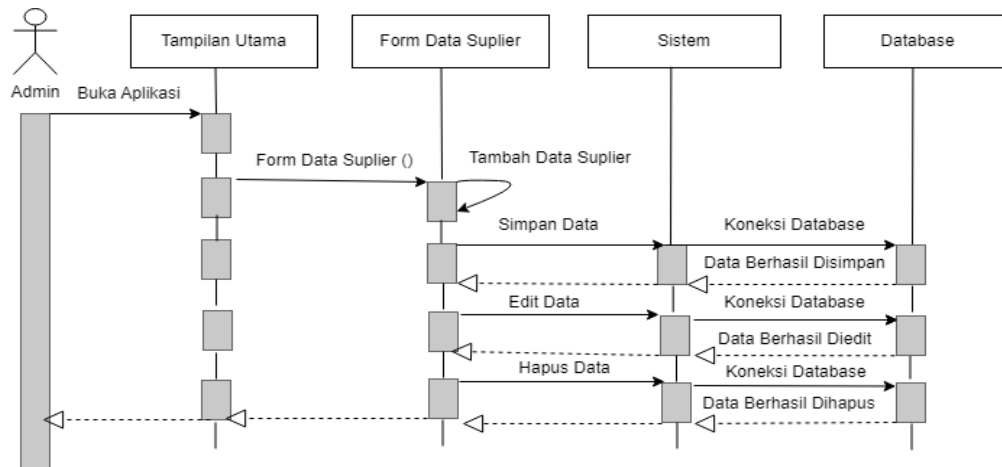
Admin

Tampilan Utama

Form Data Suplier

Sistem

Database

Buka Aplikasi

Form Data Suplier ()

Tambah Data Suplier

Simpan Data

Koneksi Database

Data Berhasil Disimpan

Edit Data

Koneksi Database

Data Berhasil Diedit

Hapus Data

Koneksi Database

Data Berhasil Dihapus